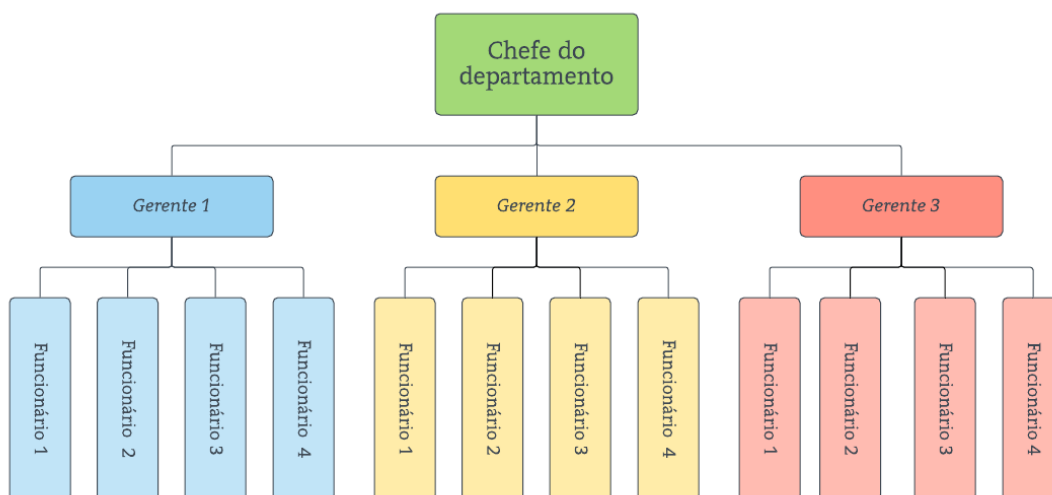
Chefe do departamento

Gerente 1

Funcionário 1

Funcionário 2

Funcionário 3

Funcionário 4

Gerente 2

Funcionário 1

Funcionário 2

Funcionário 3

Funcionário 4

Gerente 3

Funcionário 1

Funcionário 2

Funcionário 3

Funcionário 4